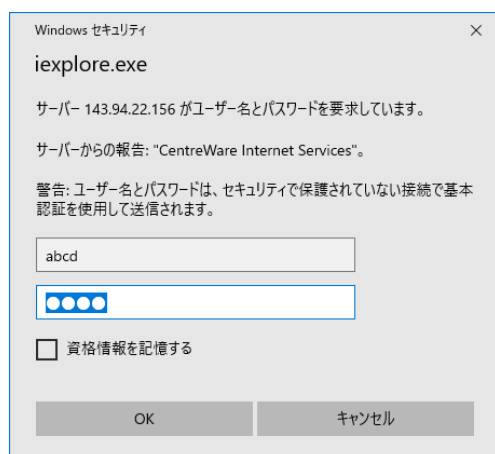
Windows セキュリティ

×

iexplore.exe

サーバー 143.94.22.156 がユーザー名とパスワードを要求しています。

サーバーからの報告: "CentreWare Internet Services"。

警告: ユーザー名とパスワードは、セキュリティで保護されていない接続で基本認証を使用して送信されます。

abcd

●●●●

資格情報を記憶する

OK

キャンセル